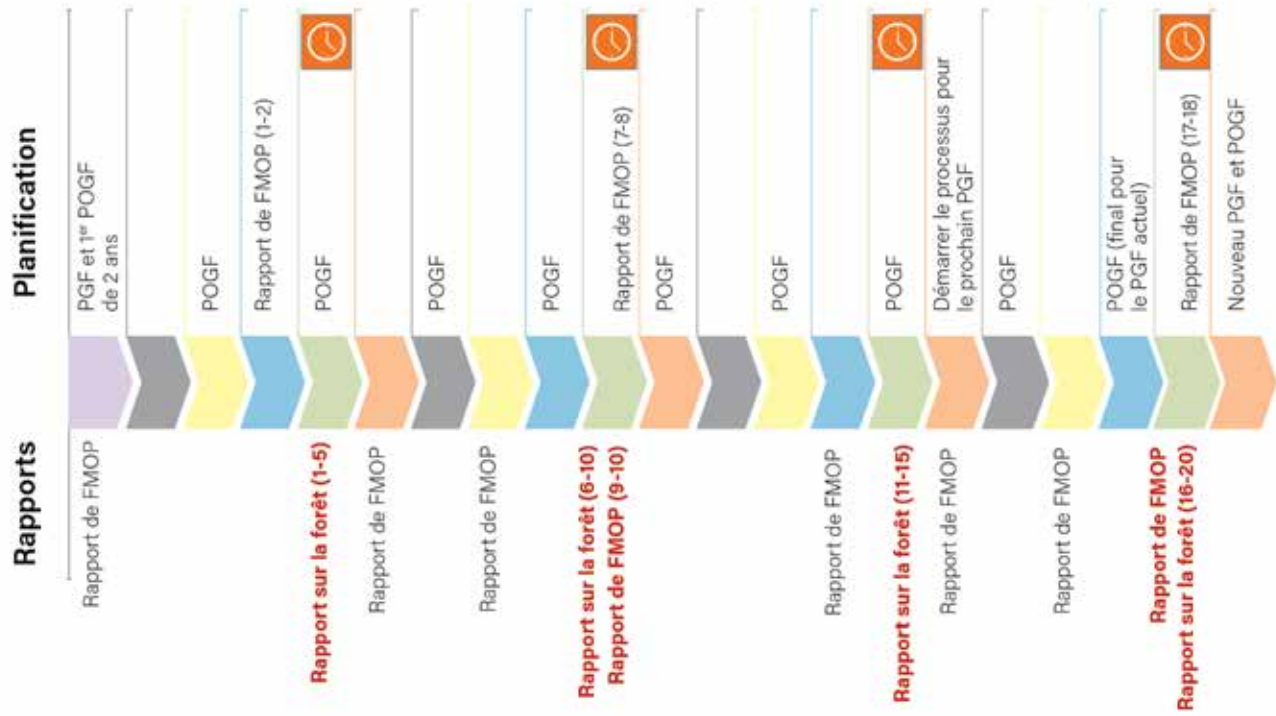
Planification

PGF et 1er POGF de 2 ans

POGF

Rapport de FMOP (1-2)

POGF

POGF

POGF

Rapport de FMOP (7-8)

POGF

POGF

POGF

Démarrer le processus pour le prochain PGF

POGF

POGF (final pour le PGF actuel)

Rapport de FMOP (17-18)

Nouveau PGF et POGF

Rapports

Rapport de FMOP

Rapport sur la forêt (1-5)

Rapport de FMOP

Rapport de FMOP

Rapport sur la forêt (6-10)
Rapport de FMOP (9-10)

Rapport de FMOP

Rapport sur la forêt (11-15)

Rapport de FMOP

Rapport de FMOP

Rapport de FMOP
Rapport sur la forêt (16-20)